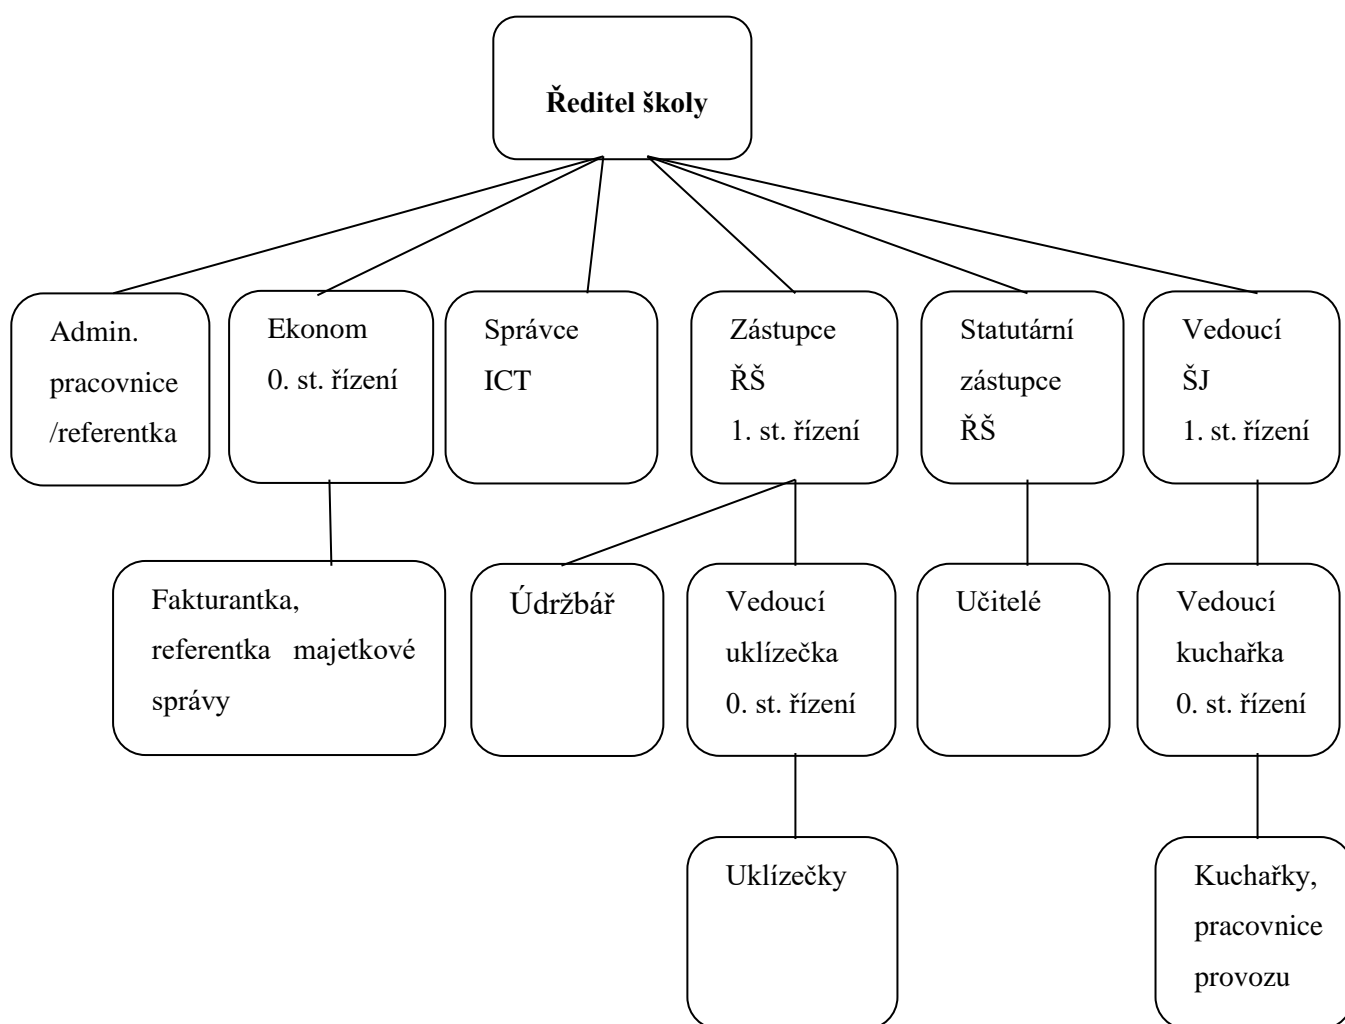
**Ředitel školy**

Admin. pracovnice /referentka

Ekonom 0. st. řízení

Správce ICT

Zástupce ŘŠ 1. st. řízení

Statutární zástupce ŘŠ

Vedoucí ŠJ 1. st. řízení

Fakturantka, referentka majetkové správy

Údržbář

Vedoucí uklízečka 0. st. řízení

Učitelé

Vedoucí kuchařka 0. st. řízení

Uklízečky

Kuchařky, pracovnice provozu